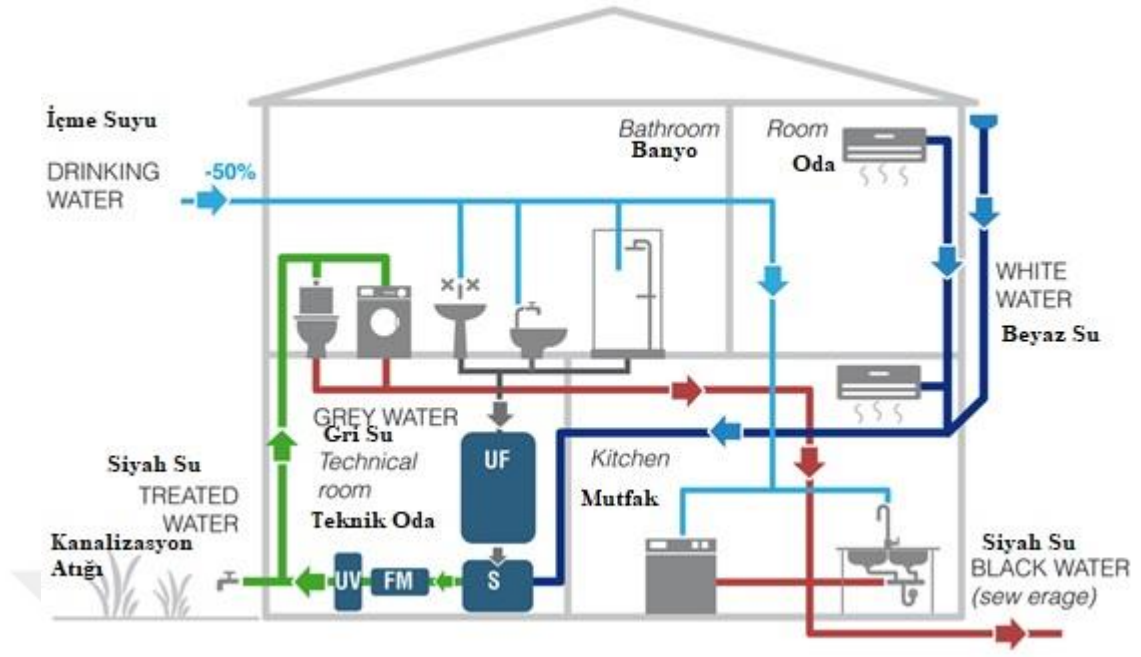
İçme Suyu
DRINKING WATER
-50%
Bathroom
Banyo
Room
Oda
WHITE WATER
Beyaz Su
GREY WATER
Gri Su
Siyah Su
TREATED WATER
Technical room
Teknik Oda
UF
Kitchen
Mutfak
Kanalizasyon Atığı
UV
FM
S
Siyah Su
BLACK WATER
(sew erage)